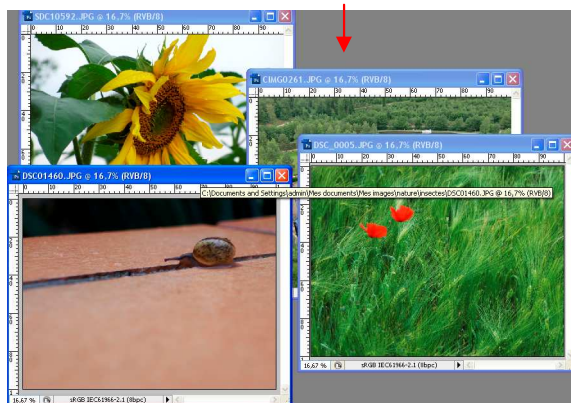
SDC10592.JPG @ 16,7% (RVB/8)

CBIG0261.JPG @ 16,7% (RVB/8)

DSC_0005.JPG @ 16,7% (RVB/8)

DSC01460.JPG @ 16,7% (RVB/8)

C:\Documents and Settings\admin\Mes documents\Mes images\nature\insectes\DSC01460.JPG @ 16,7% (RVB/8)

16,67 %

sRGB IEC61966-2.1 (8bpc)

16,67 %

sRGB IEC61966-2.1 (8bpc)